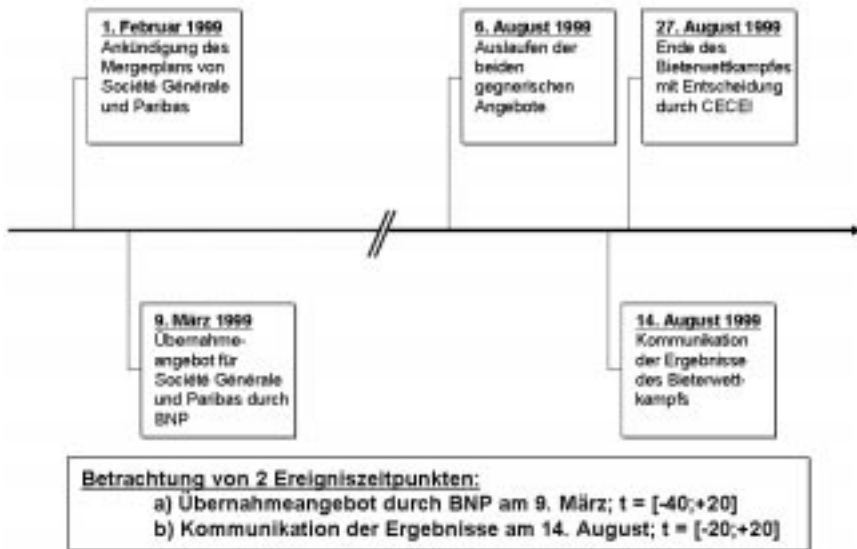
1. Februar 1999
Ankündigung des Mergerplans von Société Générale und Paribas

6. August 1999
Auslaufen der beiden gegnerischen Angebote

27. August 1999
Ende des Bieterwettkampfes mit Entscheidung durch CECEI

9. März 1999
Übernahmeangebot für Société Générale und Paribas durch BNP

14. August 1999
Kommunikation der Ergebnisse des Bieterwettkampfs

Betrachtung von 2 Ereigniszeitpunkten:
a) Übernahmeangebot durch BNP am 9. März; t = [-40;+20]
b) Kommunikation der Ergebnisse am 14. August; t = [-20;+20]